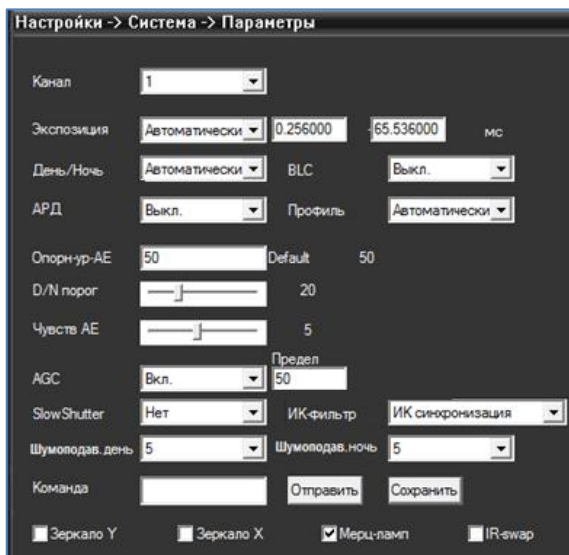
Настройки -> Система -> Параметры

Канал 1

Экспозиция Автоматически 0.256000 -65.536000 мс

День/Ночь Автоматически BLC Выкл.

АРД Выкл. Профиль Автоматически

Опорн-ур-АЕ 50 Default 50

D/N порог 20

Чувств АЕ 5

Предел

AGC Вкл. 50

SlowShutter Нет ИК-фильтр ИК синхронизация

Шумоподав.день 5 Шумоподав.ночь 5

Команда Отправить Сохранить

Зеркало Y Зеркало X Мерц-ламп IR-swap